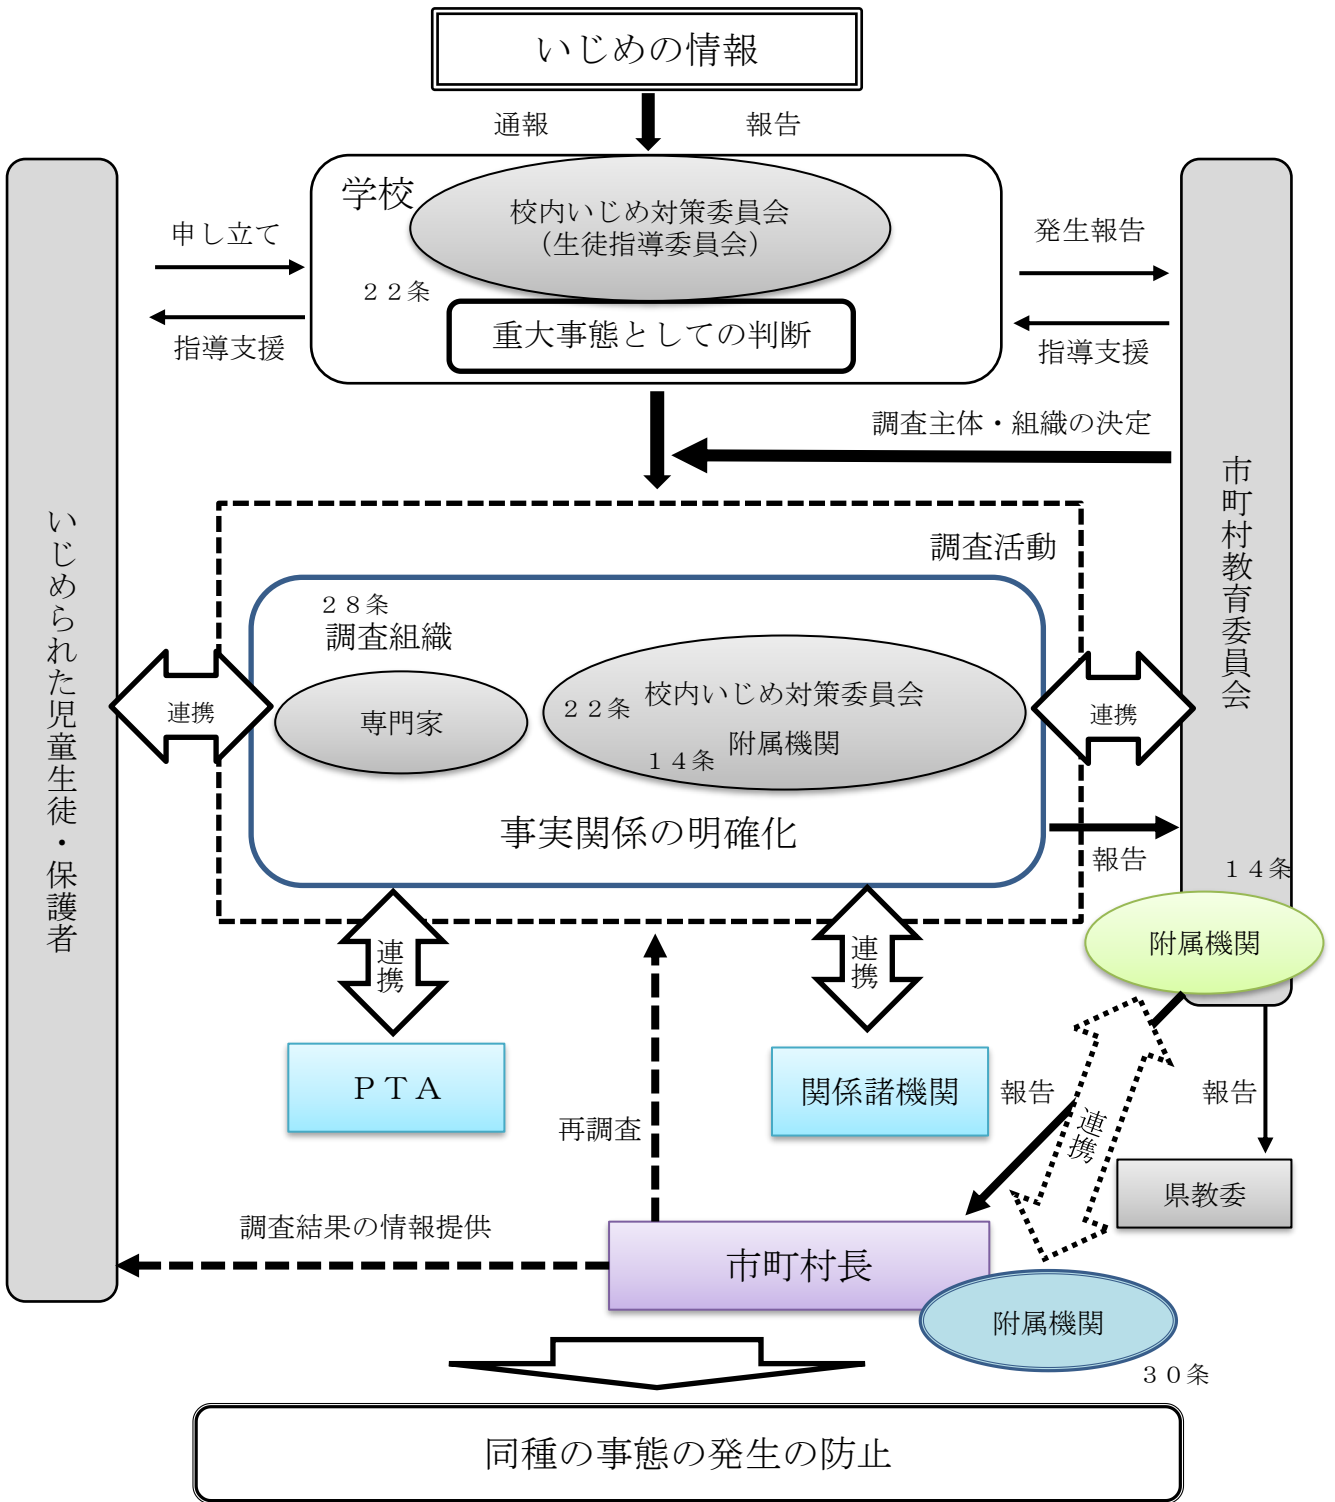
いじめの情報

通報　報告

学校

校内いじめ対策委員会
（生徒指導委員会）

２２条

重大事態としての判断

申し立て

指導支援

発生報告

指導支援

調査主体・組織の決定

いじめられた児童生徒・保護者

市町村教育委員会

調査活動

２８条
調査組織

専門家

２２条　校内いじめ対策委員会

附属機関
１４条

事実関係の明確化

連携

連携

報告

１４条

附属機関

連携

PTA

再調査

連携

関係諸機関

報告

連携

報告

県教委

調査結果の情報提供

市町村長

附属機関

３０条

同種の事態の発生の防止